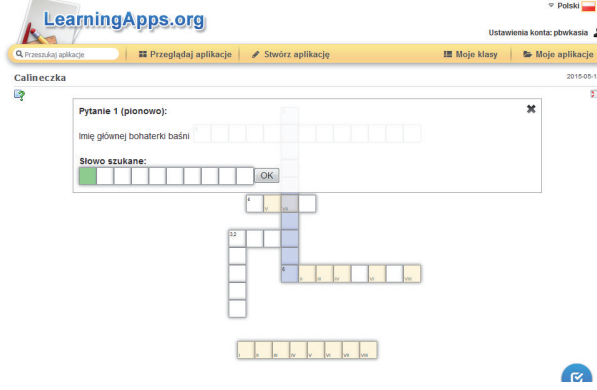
LearningApps.org

Polski

Ustawienia konta: pbwkasia

Przeszukaj aplikacje

Przeglądaj aplikacje

Stwórz aplikację

Moje klasy

Moje aplikacje

Calineczka

2015-05-1

Pytanie 1 (pionowo):

Imię głównej bohaterki baśni

Słowo szukane:

OK

4

V

VII

3,2

6

II

III

IV

VI

VIII

I

II

III

IV

V

VI

VII

VIII